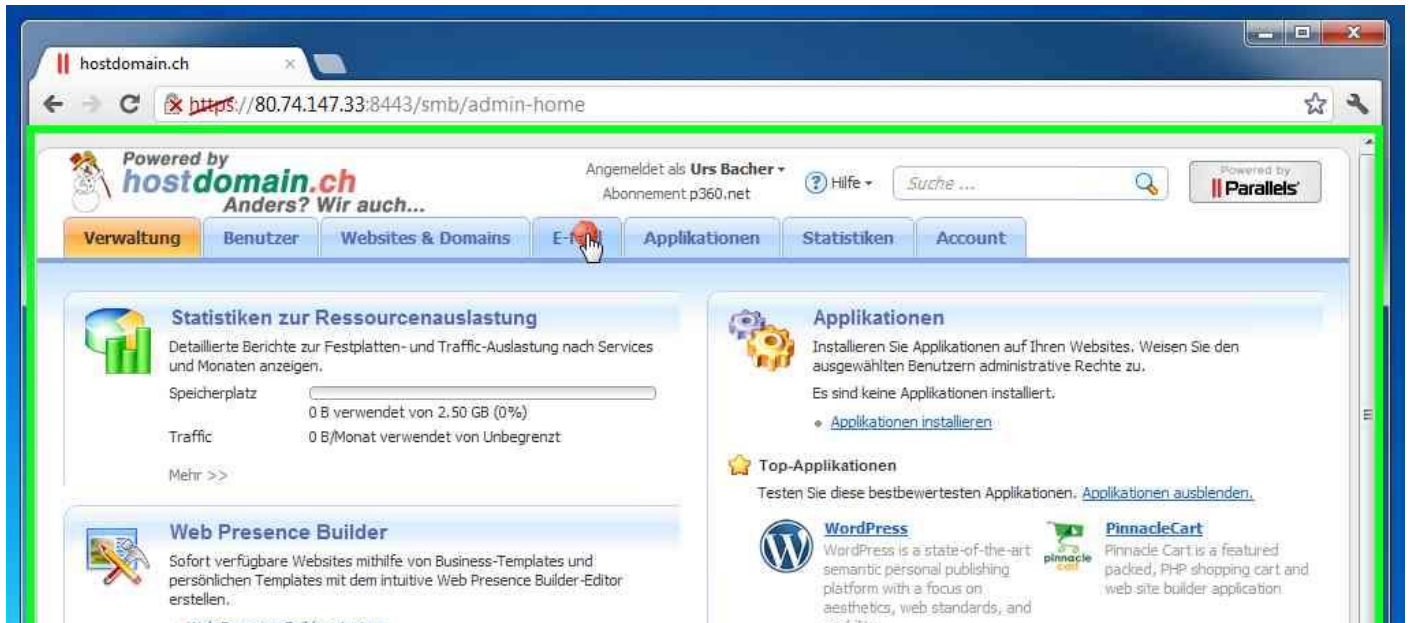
hostdomain.ch

https://80.74.147.33:8443/smb/admin-home

Powered by hostdomain.ch Anders? Wir auch...

Angemeldet als Urs Bacher
Abonnement p360.net

Hilfe

Suche ...

Powered by Parallels

Verwaltung | Benutzer | Websites & Domains | E-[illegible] | Applikationen | Statistiken | Account

Statistiken zur Ressourcenauslastung

Detaillierte Berichte zur Festplatten- und Traffic-Auslastung nach Services und Monaten anzeigen.

Speicherplatz
0 B verwendet von 2.50 GB (0%)

Traffic
0 B/Monat verwendet von Unbegrenzt

Mehr >>

Web Presence Builder

Sofort verfügbare Websites mithilfe von Business-Templates und persönlichen Templates mit dem intuitive Web Presence Builder-Editor erstellen.

Applikationen

Installieren Sie Applikationen auf Ihren Websites. Weisen Sie den ausgewählten Benutzern administrative Rechte zu.

Es sind keine Applikationen installiert.

Applikationen installieren

Top-Applikationen

Testen Sie diese bestbewertesten Applikationen. Applikationen ausblenden.

WordPress
WordPress is a state-of-the-art semantic personal publishing platform with a focus on aesthetics, web standards, and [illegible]

PinnacleCart
Pinnacle Cart is a featured packed, PHP shopping cart and web site builder application